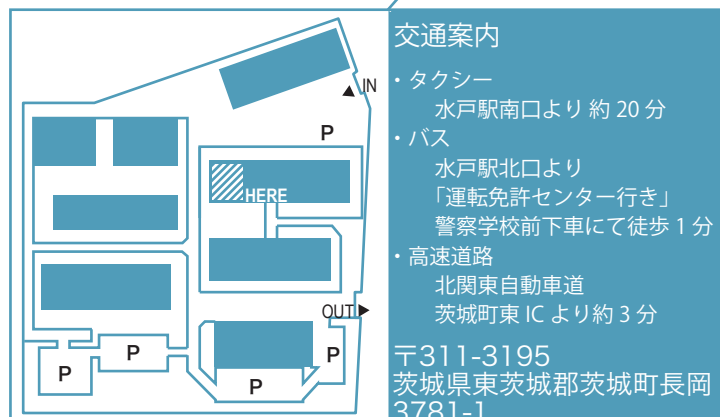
IN
P
HERE
P
P
P
P
OUT

交通案内
・タクシー
水戸駅南口より 約 20 分
・バス
水戸駅北口より
「運転免許センター行き」
警察学校前下車にて徒歩 1 分
・高速道路
北関東自動車道
茨城町東 IC より約 3 分

〒311-3195
茨城県東茨城郡茨城町長岡
3781-1